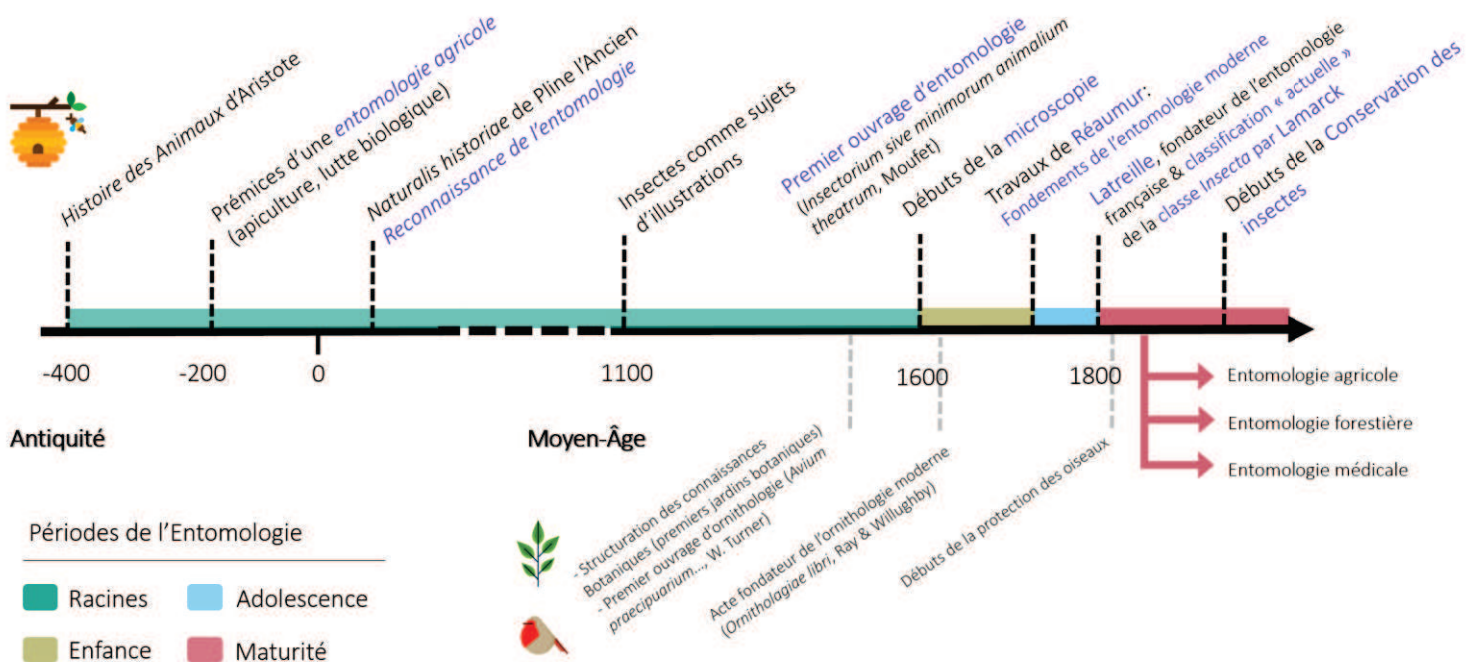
Histoire des Animaux d'Aristote

Prémices d'une entomologie agricole (apiculture, lutte biologique)

Naturalis historiae de Pline l'Ancien Reconnaissance de l'entomologie

Insectes comme sujets d'illustrations

Premier ouvrage d'entomologie (Insectorium sive minimorum animalium theatrum, Moufet)

Débuts de la microscopie

Travaux de Réaumur: Fondements de l'entomologie moderne

Latreille, fondateur de l'entomologie française & classification « actuelle » de la classe Insecta par Lamarck

Débuts de la Conservation des insectes

-400

-200

0

1100

1600

1800

Entomologie agricole

Entomologie forestière

Entomologie médicale

Antiquité

Moyen-Âge

- Structuration des connaissances Botaniques (premiers jardins botaniques)
- Premier ouvrage d'ornithologie (Avium praecipuarum..., W. Turner)

Acte fondateur de l'ornithologie moderne (Ornithologiae libri, Ray & Willughby)

Débuts de la protection des oiseaux

Périodes de l'Entomologie

Racines

Adolescence

Enfance

Maturité